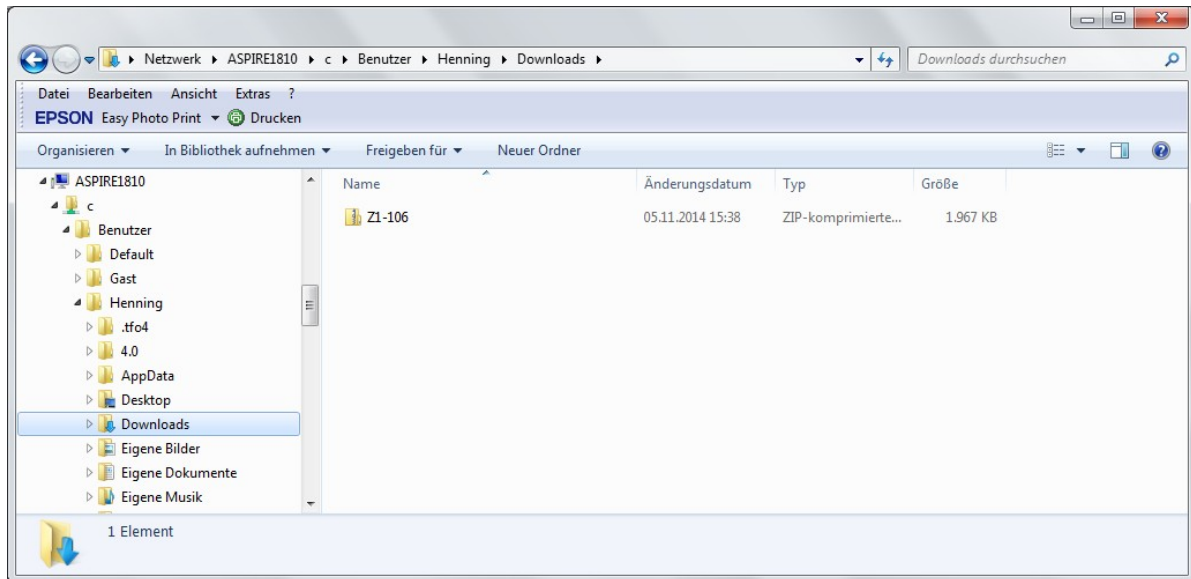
▸ Netzwerk ▸ ASPIRE1810 ▸ c ▸ Benutzer ▸ Henning ▸ Downloads ▸

Downloads durchsuchen

Datei Bearbeiten Ansicht Extras ?

EPSON Easy Photo Print ▾ Drucken

Organisieren ▾ In Bibliothek aufnehmen ▾ Freigeben für ▾ Neuer Ordner

ASPIRE1810
c
Benutzer
Default
Gast
Henning
.tfo4
4.0
AppData
Desktop
Downloads
Eigene Bilder
Eigene Dokumente
Eigene Musik

| Name | Änderungsdatum | Typ | Größe |
|---|---|---|---|
| Z1-106 | 05.11.2014 15:38 | ZIP-komprimierte... | 1.967 KB |

1 Element